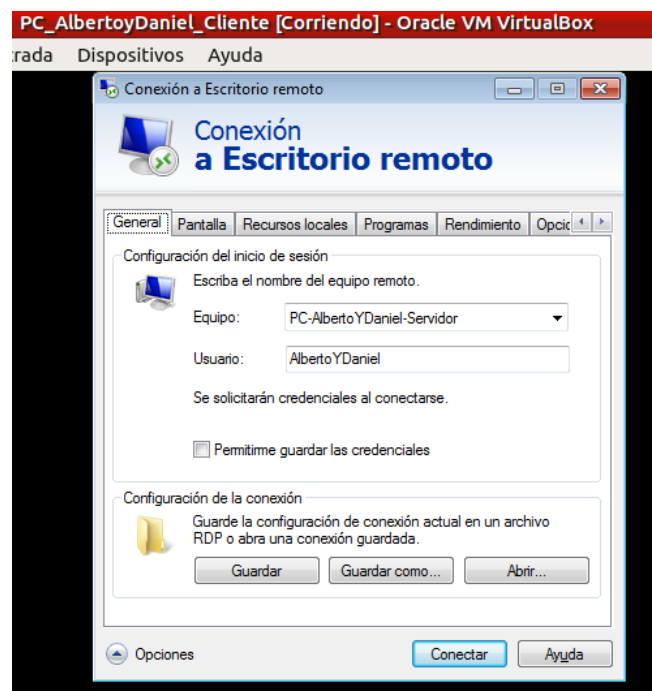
PC_AlbertoyDaniel_Cliente [Corriendo] - Oracle VM VirtualBox

trada Dispositivos Ayuda

Conexión a Escritorio remoto

Conexión
a Escritorio remoto

General | Pantalla | Recursos locales | Programas | Rendimiento | Opcio

Configuración del inicio de sesión

Escriba el nombre del equipo remoto.

Equipo: PC-AlbertoYDaniel-Servidor

Usuario: AlbertoYDaniel

Se solicitarán credenciales al conectarse.

Permitirme guardar las credenciales

Configuración de la conexión

Guarde la configuración de conexión actual en un archivo RDP o abra una conexión guardada.

Guardar | Guardar como... | Abrir...

Opciones

Conectar | Ayuda